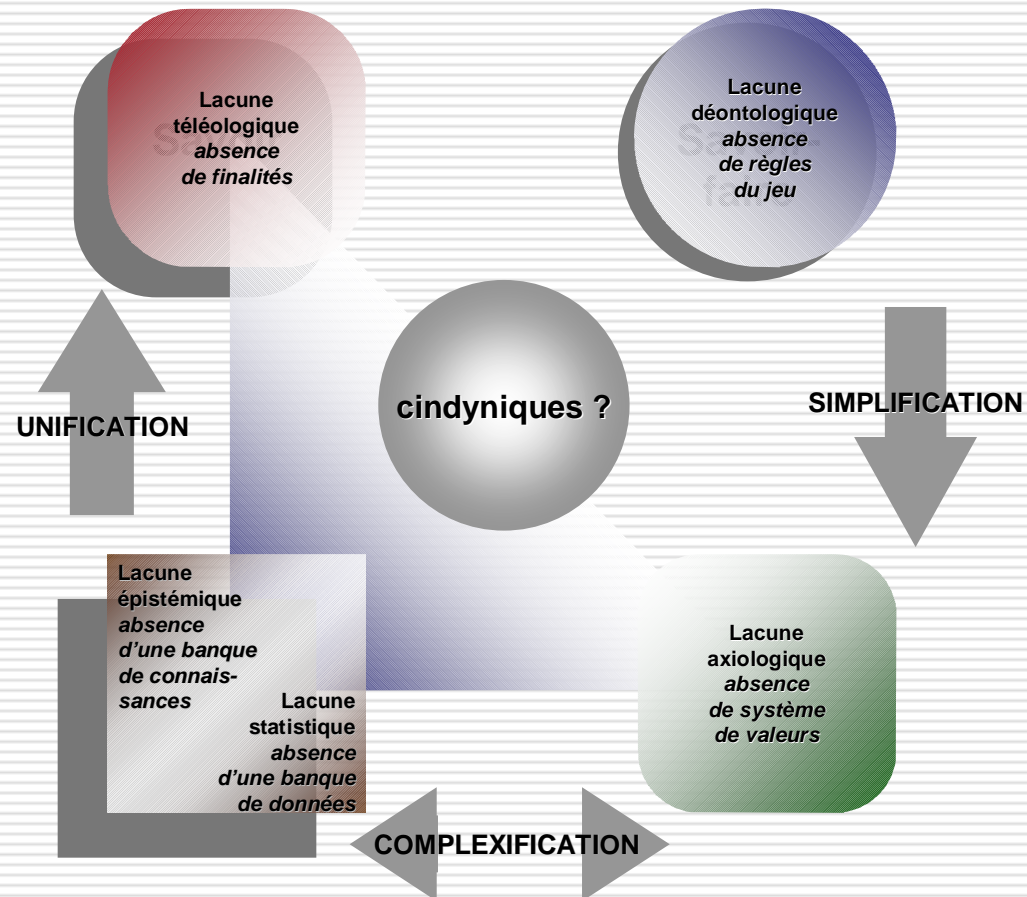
Lacune téléologique
*absence de finalités*

Lacune déontologique
*absence de règles du jeu*

cindyniques ?

UNIFICATION

SIMPLIFICATION

Lacune épistémique
*absence d'une banque de connaissances*

Lacune statistique
*absence d'une banque de données*

Lacune axiologique
*absence de système de valeurs*

COMPLEXIFICATION